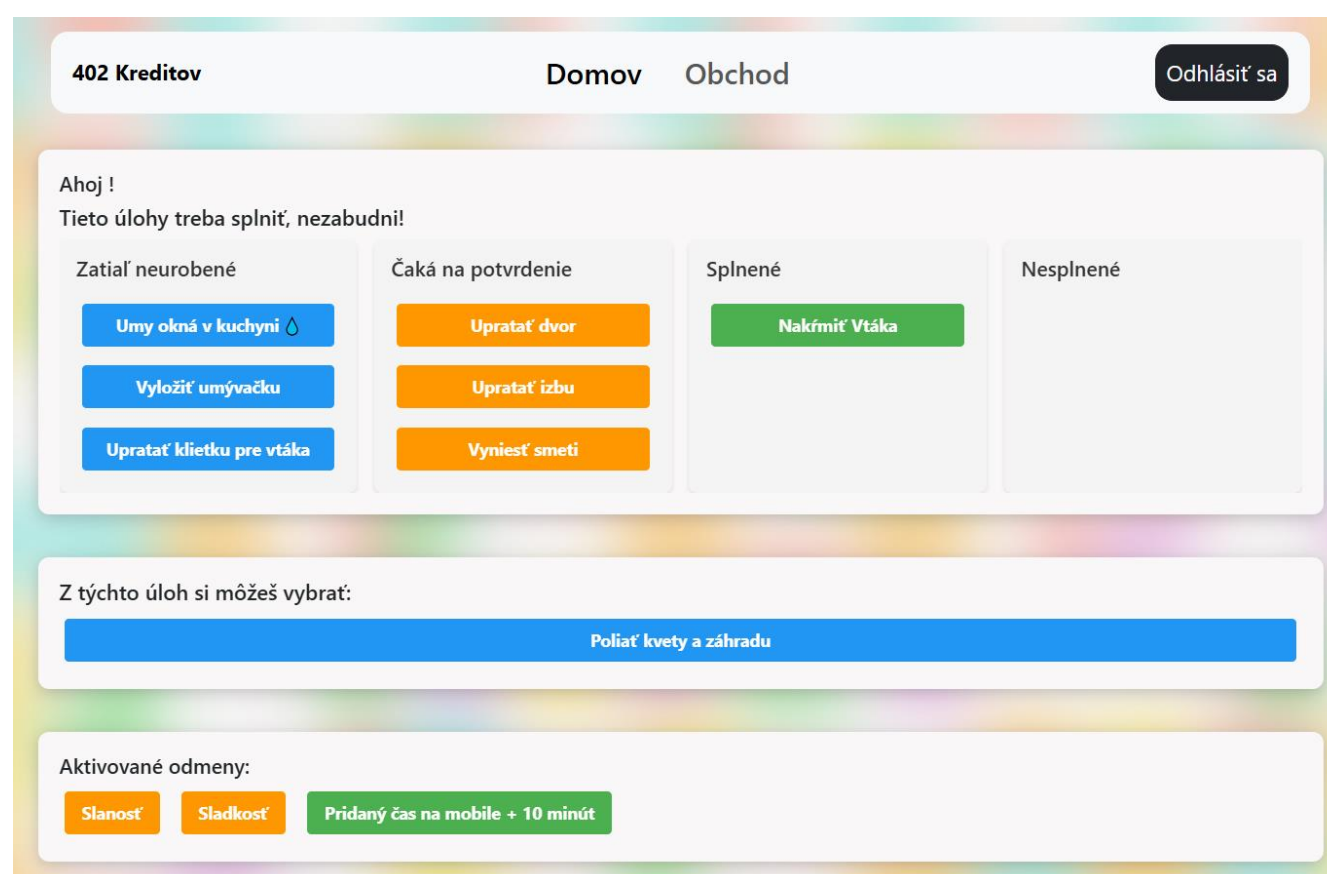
402 Kreditov

Domov Obchod

Odhlásiť sa

Ahoj !

Tieto úlohy treba splniť, nezabudni!

Zatiaľ neurobené

Umy okná v kuchyni

Vyložiť umývačku

Upratať klietku pre vtáka

Čaká na potvrdenie

Upratať dvor

Upratať izbu

Vyniesť smeti

Splnené

Nakŕmiť Vtáka

Nesplnené

Z týchto úloh si môžeš vybrať:

Poliať kvety a záhradu

Aktivované odmeny:

Slanosť

Sladkosť

Pridaný čas na mobile + 10 minút